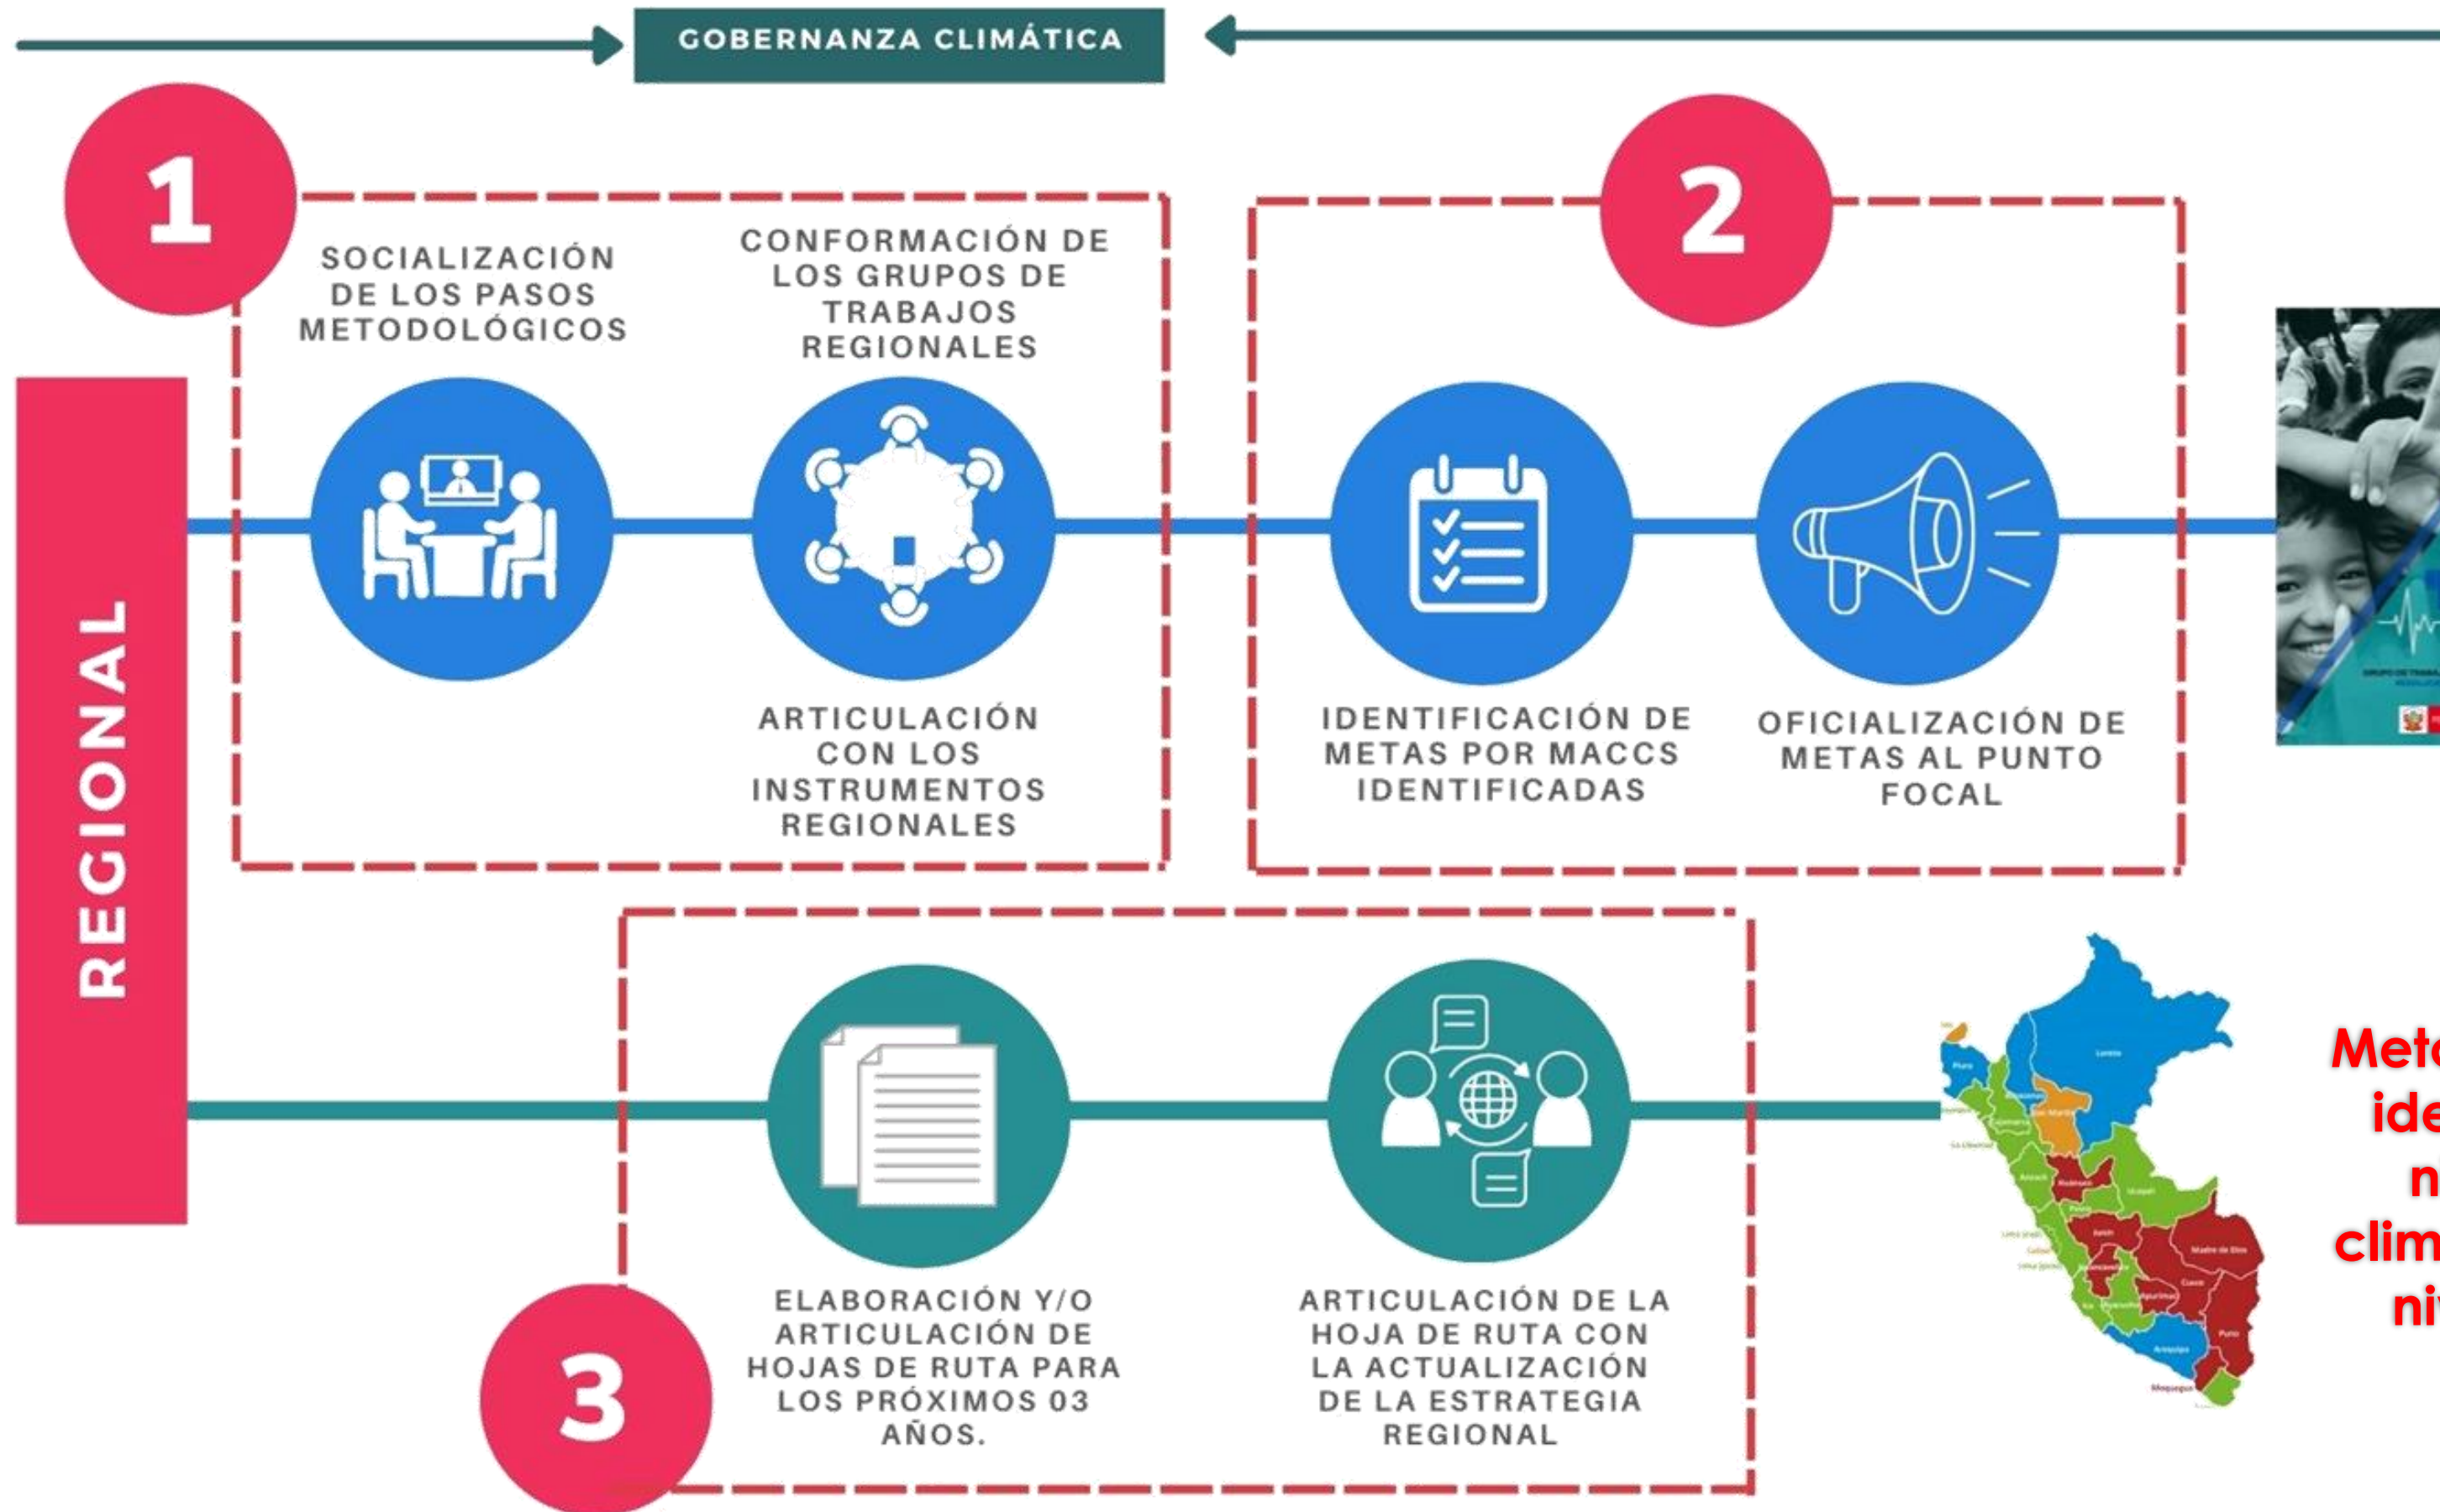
GOBERNANZA CLIMÁTICA

1

SOCIALIZACIÓN DE LOS PASOS METODOLÓGICOS

CONFORMACIÓN DE LOS GRUPOS DE TRABAJOS REGIONALES

ARTICULACIÓN CON LOS INSTRUMENTOS REGIONALES

2

IDENTIFICACIÓN DE METAS POR MACCS IDENTIFICADAS

OFICIALIZACIÓN DE METAS AL PUNTO FOCAL

REGIONAL

3

ELABORACIÓN Y/O ARTICULACIÓN DE HOJAS DE RUTA PARA LOS PRÓXIMOS 03 AÑOS.

ARTICULACIÓN DE LA HOJA DE RUTA CON LA ACTUALIZACIÓN DE LA ESTRATEGIA REGIONAL

Meta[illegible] ide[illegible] n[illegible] clim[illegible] niv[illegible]